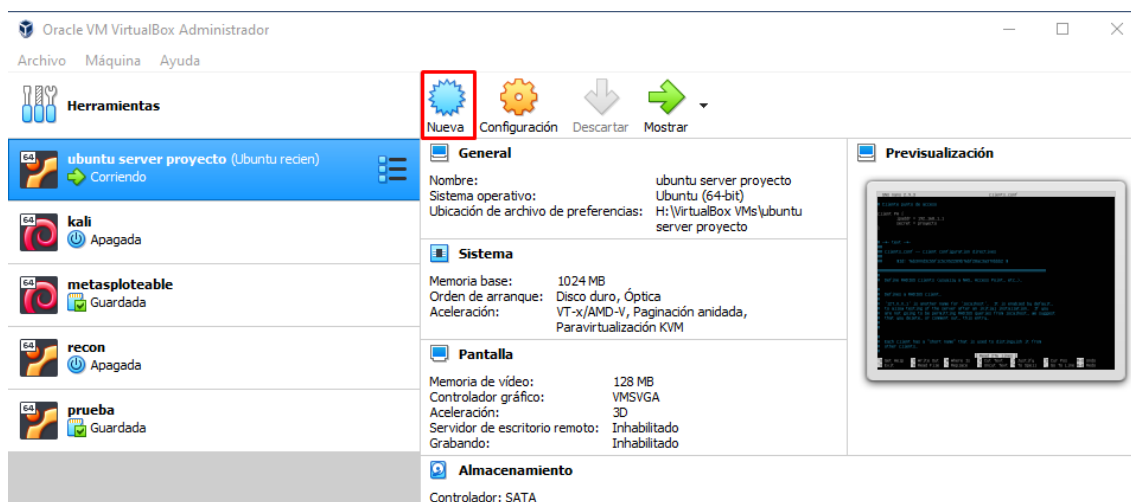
Oracle VM VirtualBox Administrador

Archivo Máquina Ayuda

Herramientas

Nueva Configuración Descartar Mostrar

ubuntu server proyecto (Ubuntu recien)
Corriendo

kali
Apagada

metasploteable
Guardada

recon
Apagada

prueba
Guardada

General

| | |
|---|---|
| Nombre: | ubuntu server proyecto |
| Sistema operativo: | Ubuntu (64-bit) |
| Ubicación de archivo de preferencias: | H:\VirtualBox VMs\ubuntu server proyecto |

Sistema

| | |
|---|---|
| Memoria base: | 1024 MB |
| Orden de arranque: | Disco duro, Óptica |
| Aceleración: | VT-x/AMD-V, Paginación anidada, Paravirtualización KVM |

Pantalla

| | |
|---|---|
| Memoria de vídeo: | 128 MB |
| Controlador gráfico: | VMSVGA |
| Aceleración: | 3D |
| Servidor de escritorio remoto: | Inhabilitado |
| Grabando: | Inhabilitado |

Almacenamiento

Controlador: SATA

Previsualización

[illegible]